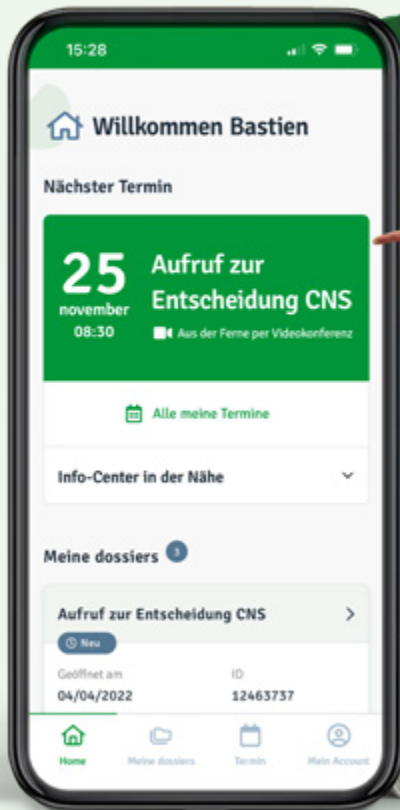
15:28

Willkommen Bastien

Nächster Termin

25
november
08:30

Aufruf zur Entscheidung CNS

Aus der Ferne per Videokonferenz

Alle meine Termine

Info-Center in der Nähe

Meine dossiers 3

Aufruf zur Entscheidung CNS

Neu

Geöffnet am
04/04/2022

ID
12463737

Home
Meine dossiers
Termin
Mein Account